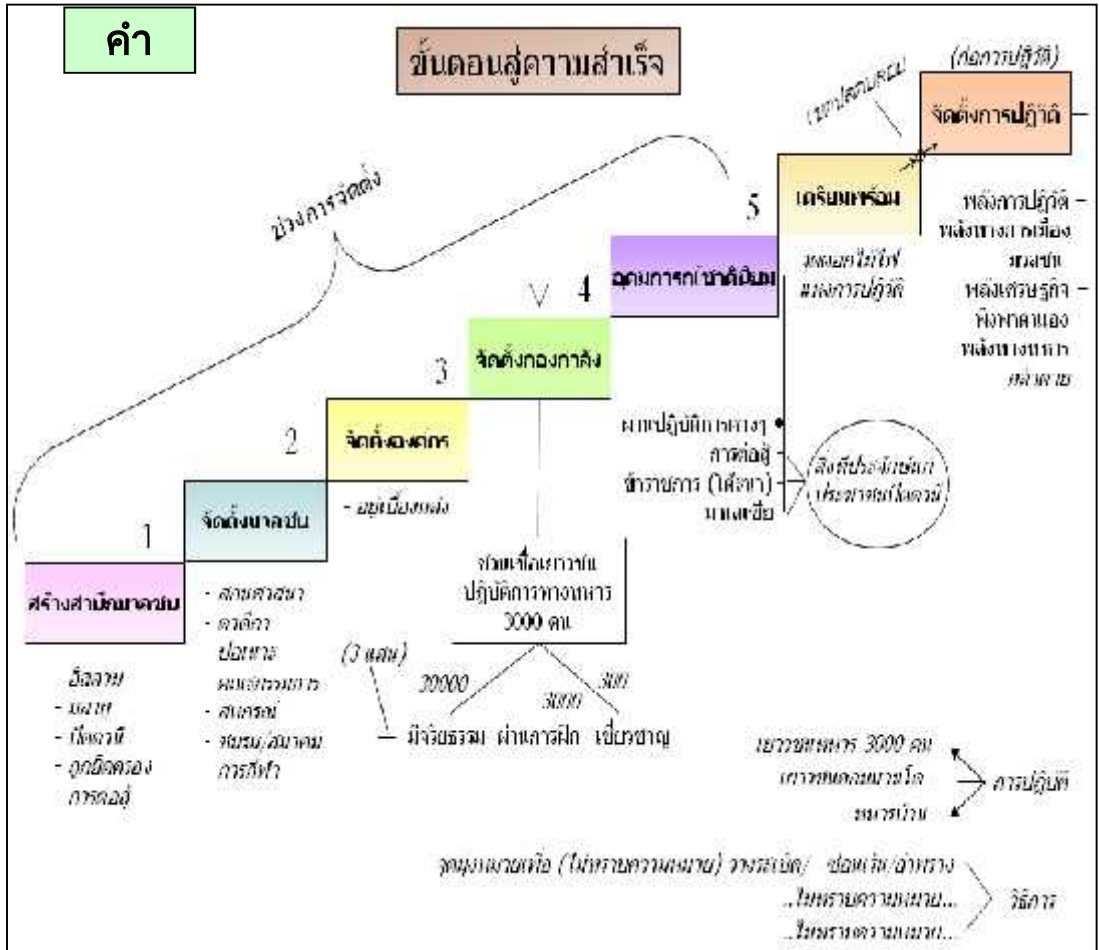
คำ

ขั้นตอนสู่ความสำเร็จ

(ก่อการปฏิวัติ)

(ขาดสถานะ)

จัดตั้งการปฏิวัติ

ช่วงการจัดตั้ง

5

เตรียมพร้อม

4

อุดมการณ์ชาติ

3

จัดตั้งกองกำลัง

2

จัดตั้งองค์กร

1

จัดตั้งมวลชน

สร้างสามัคคีมวลชน

พลังการปฏิวัติ
พลังทางการเมือง
มวลชน
พลังเศรษฐกิจ
พึ่งตนเอง
พลังทางทหาร
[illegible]

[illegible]
แผนการปฏิวัติ

ผลปฏิบัติการต่างๆ
การต่อสู้
ข้าราชการ (ใต้ดิน)
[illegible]

สิ่งที่ประจักษ์แก่ประชาชนในชาติ

- อยู่เบื้องหลัง

จัดตั้งเยาวชน
ปฏิบัติการทางทหาร
3000 คน

- สายศาสนา
- ตำรวจ
ปอเทาะ
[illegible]
- สหกรณ์
- ชมรม/สมาคม
การกีฬา

(3 แสน)

30000
3000
300

— มีจริยธรรม ผ่านการฝึก เชี่ยวชาญ

อิลลาม
- มลายู
- ปัตตานี
- ถูกยึดครอง
การต่อสู้

เยาวชนทหาร 3000 คน
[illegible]
ทหารบ้าน

การปฏิบัติ

จุดมุ่งหมายเพื่อ (ไม่ทราบความหมาย) วางระเบิด/ ซ่อนเร้น/สำหรวจ
...ไม่ทราบความหมาย...
...ไม่ทราบความหมาย...

วิธีการ